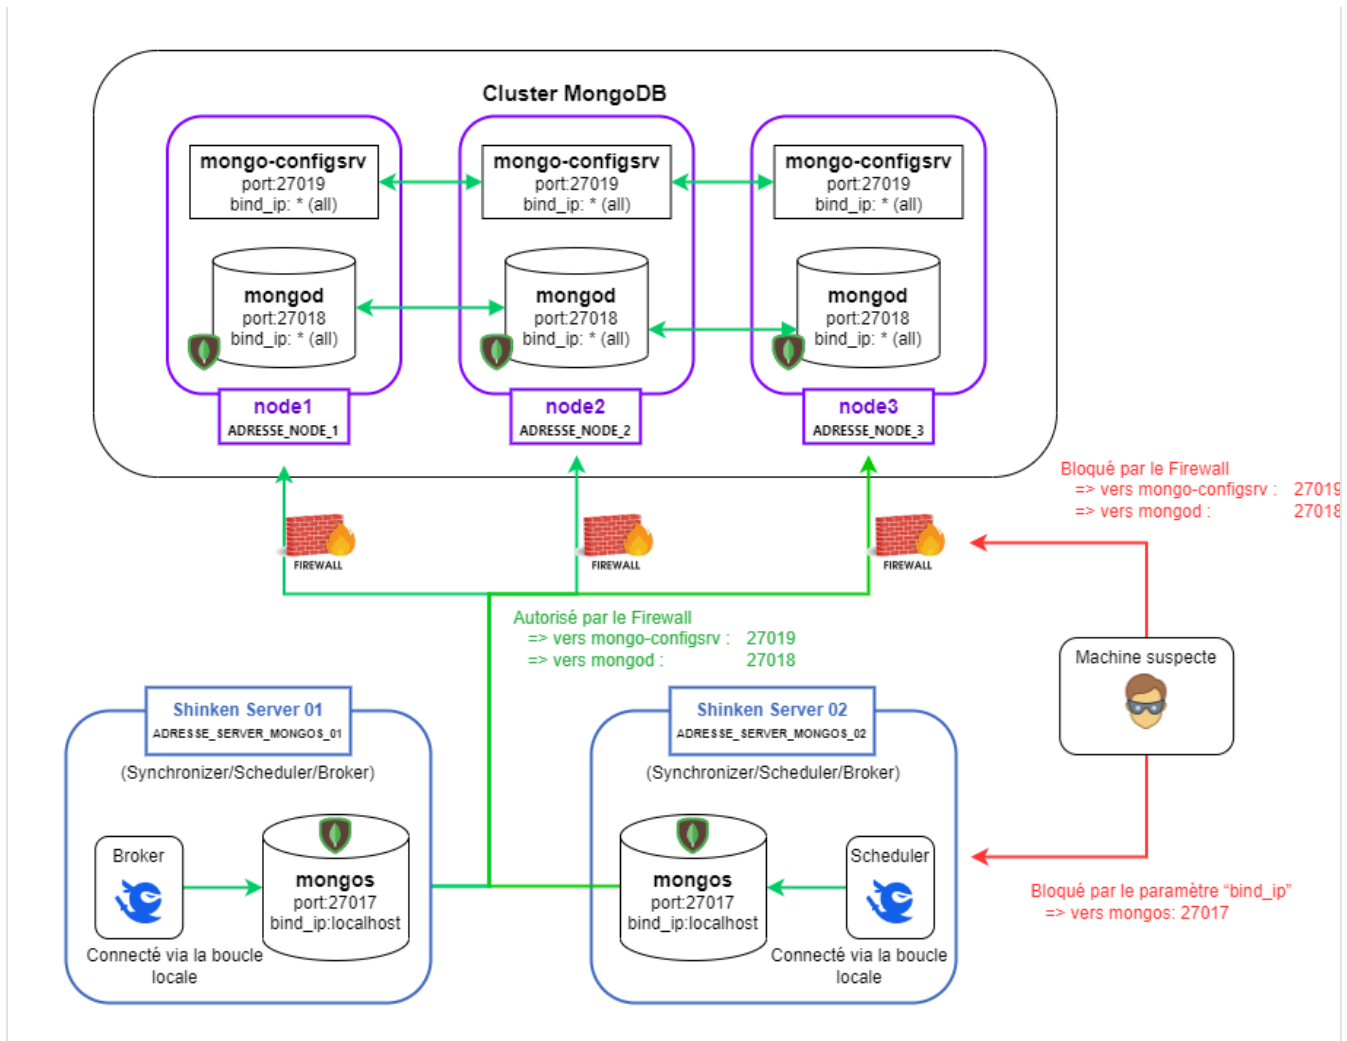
Cluster MongoDB

mongo-configsrv
port:27019
bind_ip: * (all)

mongo-configsrv
port:27019
bind_ip: * (all)

mongo-configsrv
port:27019
bind_ip: * (all)

mongod
port:27018
bind_ip: * (all)

mongod
port:27018
bind_ip: * (all)

mongod
port:27018
bind_ip: * (all)

node1
ADRESSE_NODE_1

node2
ADRESSE_NODE_2

node3
ADRESSE_NODE_3

Bloqué par le Firewall
=> vers mongo-configsrv : 2701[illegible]
=> vers mongod : 2701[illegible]

FIREWALL

FIREWALL

FIREWALL

Autorisé par le Firewall
=> vers mongo-configsrv : 27019
=> vers mongod : 27018

Machine suspecte

Shinken Server 01
ADRESSE_SERVER_MONGOS_01

(Synchronizer/Scheduler/Broker)

Broker

mongos
port:27017
bind_ip:localhost

Connecté via la boucle locale

Shinken Server 02
ADRESSE_SERVER_MONGOS_02

(Synchronizer/Scheduler/Broker)

mongos
port:27017
bind_ip:localhost

Scheduler

Connecté via la boucle locale

Bloqué par le paramètre "bind_ip"
=> vers mongos: 27017